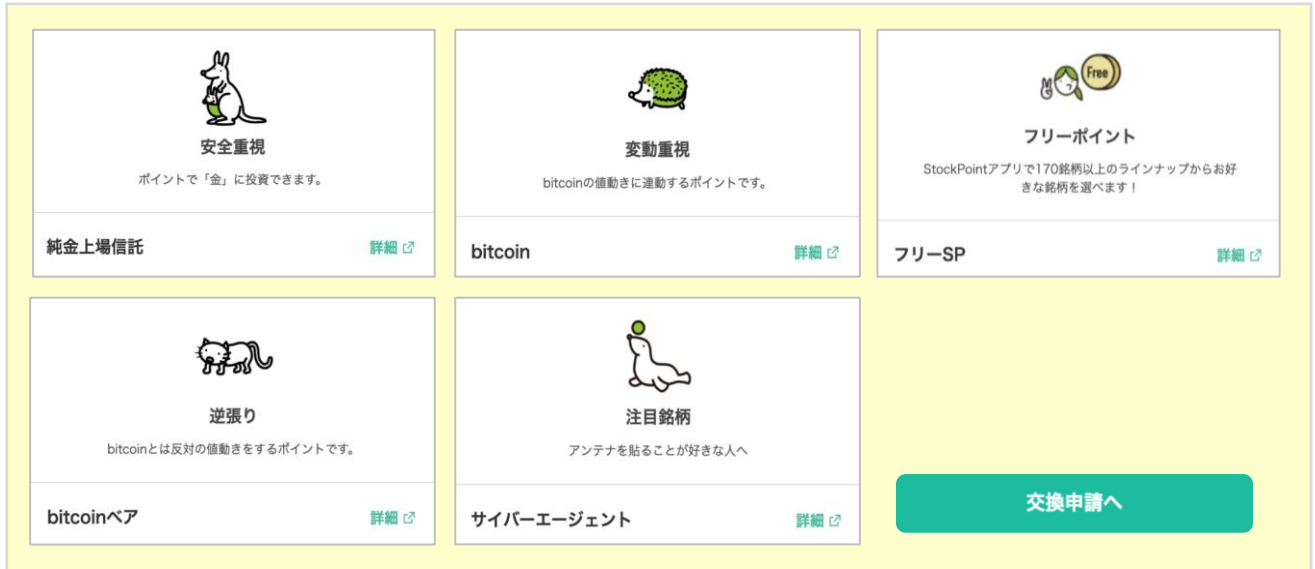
安全重視

ポイントで「金」に投資できます。

純金上場信託

詳細

変動重視

bitcoinの値動きに連動するポイントです。

bitcoin

詳細

Free

フリーポイント

StockPointアプリで170銘柄以上のラインナップからお好きな銘柄を選べます！

フリーSP

詳細

逆張り

bitcoinとは反対の値動きをするポイントです。

bitcoinベア

詳細

注目銘柄

アンテナを貼ることが好きな人へ

サイバーエージェント

詳細

交換申請へ